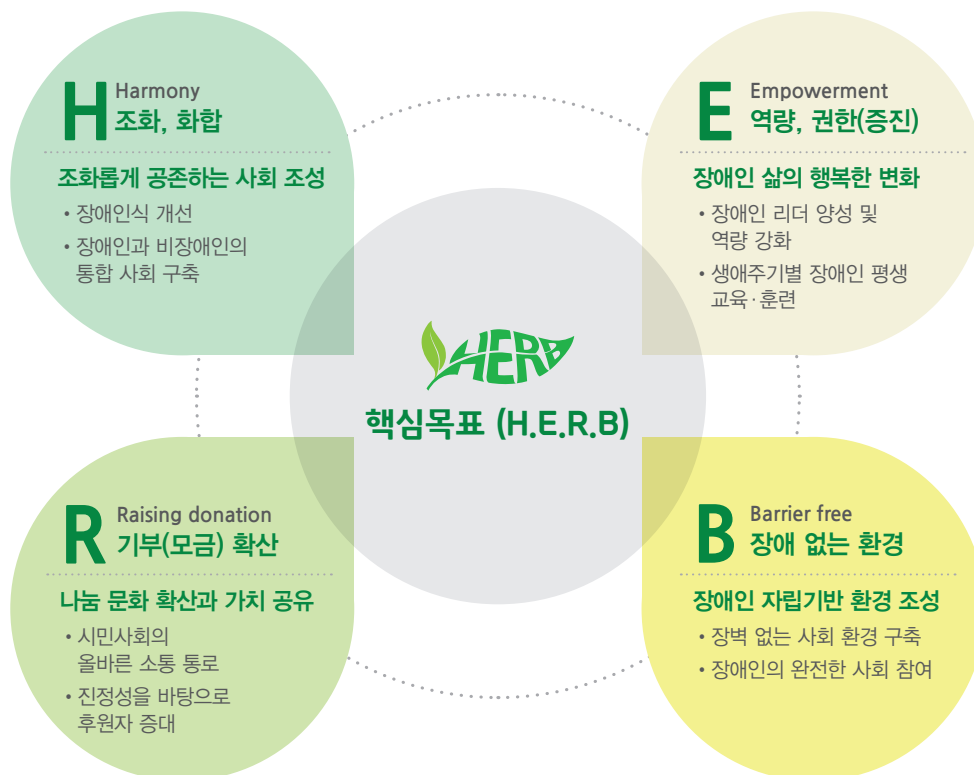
H
Harmony
조화, 화합

조화롭게 공존하는 사회 조성
• 장애인식 개선
• 장애인과 비장애인의 통합 사회 구축

E
Empowerment
역량, 권한(증진)

장애인 삶의 행복한 변화
• 장애인 리더 양성 및 역량 강화
• 생애주기별 장애인 평생 교육·훈련

HERB
핵심목표 (H.E.R.B)

R
Raising donation
기부(모금) 확산

나눔 문화 확산과 가치 공유
• 시민사회의 올바른 소통 통로
• 진정성을 바탕으로 후원자 증대

B
Barrier free
장애 없는 환경

장애인 자립기반 환경 조성
• 장벽 없는 사회 환경 구축
• 장애인의 완전한 사회 참여